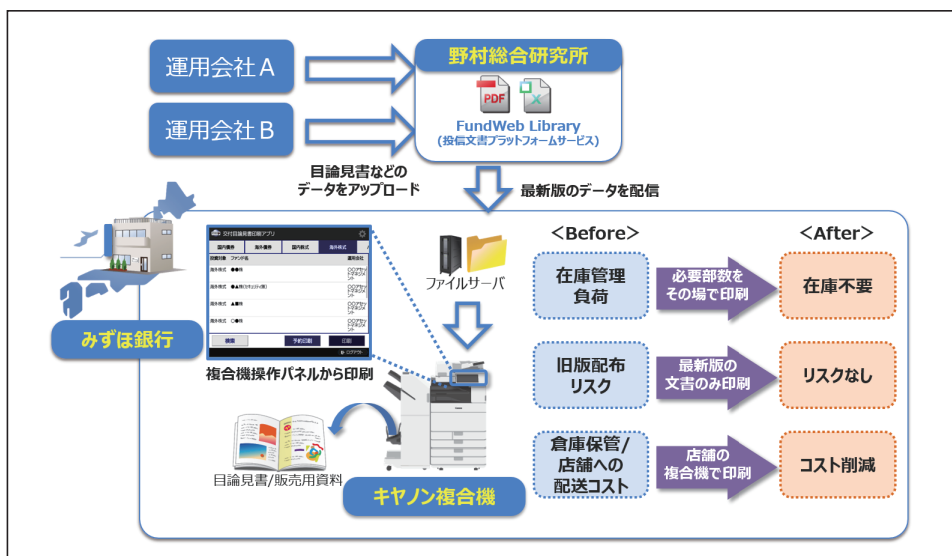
運用会社A

運用会社B

野村総合研究所

PDF

FundWeb Library
(投信文書プラットフォームサービス)

目論見書などの
データをアップロード

最新版のデータを配信

みずほ銀行

交付目論見書印刷アプリ

国内債券 海外債券 国内株式 海外株式

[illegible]

複合機操作パネルから印刷

ファイルサーバ

キヤノン複合機

目論見書/販売用資料

<Before>

<After>

在庫管理
負荷

必要部数を
その場で印刷

在庫不要

旧版配布
リスク

最新版の
文書のみ印刷

リスクなし

倉庫保管/
店舗への
配送コスト

店舗の
複合機で印刷

コスト削減